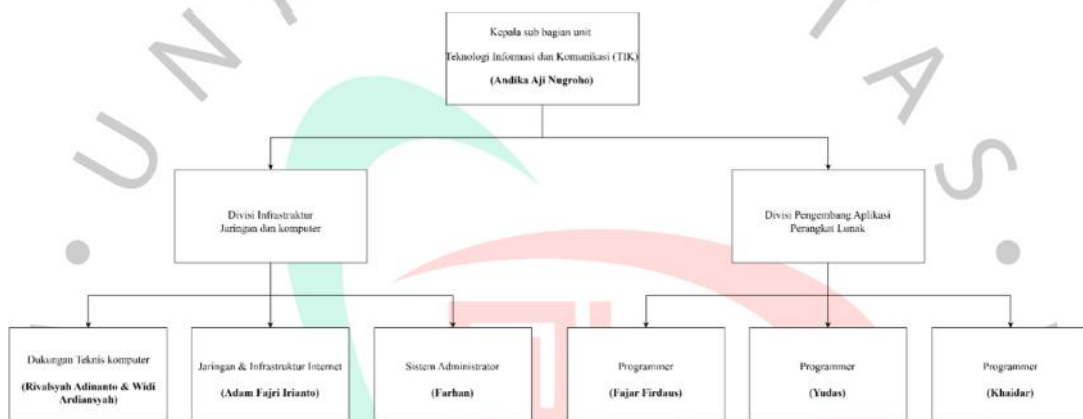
Kepala sub bagian unit
Teknologi Informasi dan Komunikasi (TIK)
(Andika Aji Nugroho)

Divisi Infrastruktur
Jaringan dan komputer

Divisi Pengembang Aplikasi
Perangkat Lunak

Dukungan Teknis komputer
(Rivalsyah Adinanto & Widi Ardiansyah)

Jaringan & Infrastruktur Internet
(Adam Fajri Irianto)

Sistem Administrator
(Farhan)

Programmer
(Fajar Firdaus)

Programmer
(Yudas)

Programmer
(Khaidar)